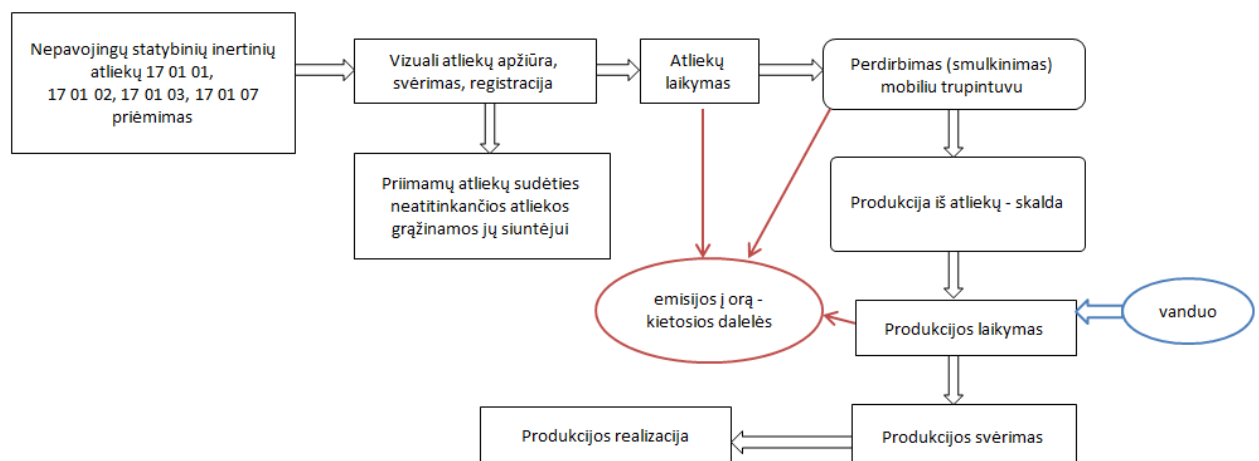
Nepavojingų statybinių inertinių atliekų 17 01 01, 17 01 02, 17 01 03, 17 01 07 priėmimas

Vizuali atliekų apžiūra, svėrimas, registracija

Atliekų laikymas

Perdirbimas (smulkinimas) mobiliu trupintuvu

Priimamų atliekų sudėties neatitinkančios atliekos grąžinamos jų siuntėjui

Produkcija iš atliekų - skalda

emisijos į orą - kietosios dalelės

Produkcijos laikymas

vanduo

Produkcijos realizacija

Produkcijos svėrimas